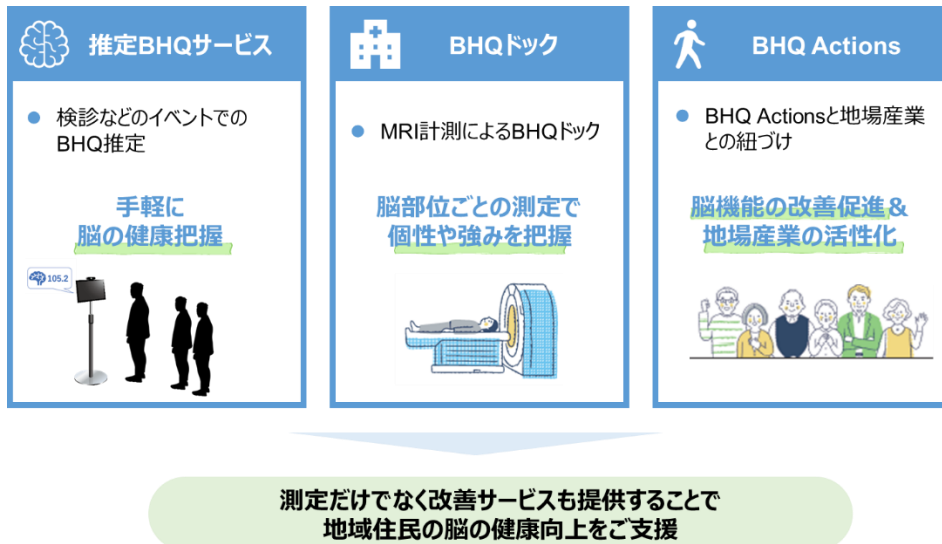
推定BHQサービス

● 検診などのイベントでのBHQ推定

手軽に
脳の健康把握

105.2

BHQドック

● MRI計測によるBHQドック

脳部位ごとの測定で
個性や強みを把握

BHQ Actions

● BHQ Actionsと地場産業との紐づけ

脳機能の改善促進＆
地場産業の活性化

測定だけでなく改善サービスも提供することで
地域住民の脳の健康向上をご支援